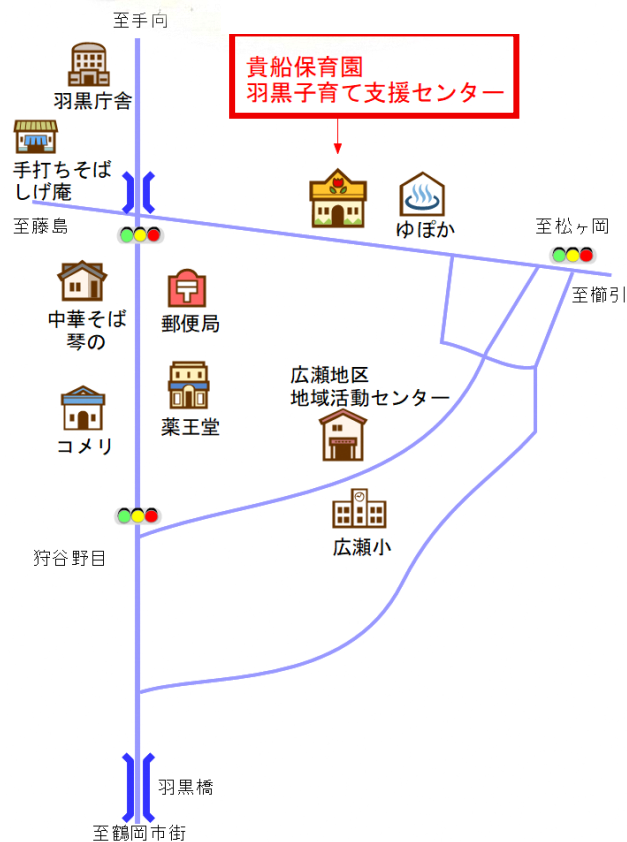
至手向

羽黒庁舎

手打ちそば
しげ庵

至藤島

貴船保育園
羽黒子育て支援センター

ゆぽか

至松ヶ岡

至櫛引

中華そば
琴の

郵便局

薬王堂

広瀬地区
地域活動センター

コメリ

狩谷野目

広瀬小

羽黒橋

至鶴岡市街